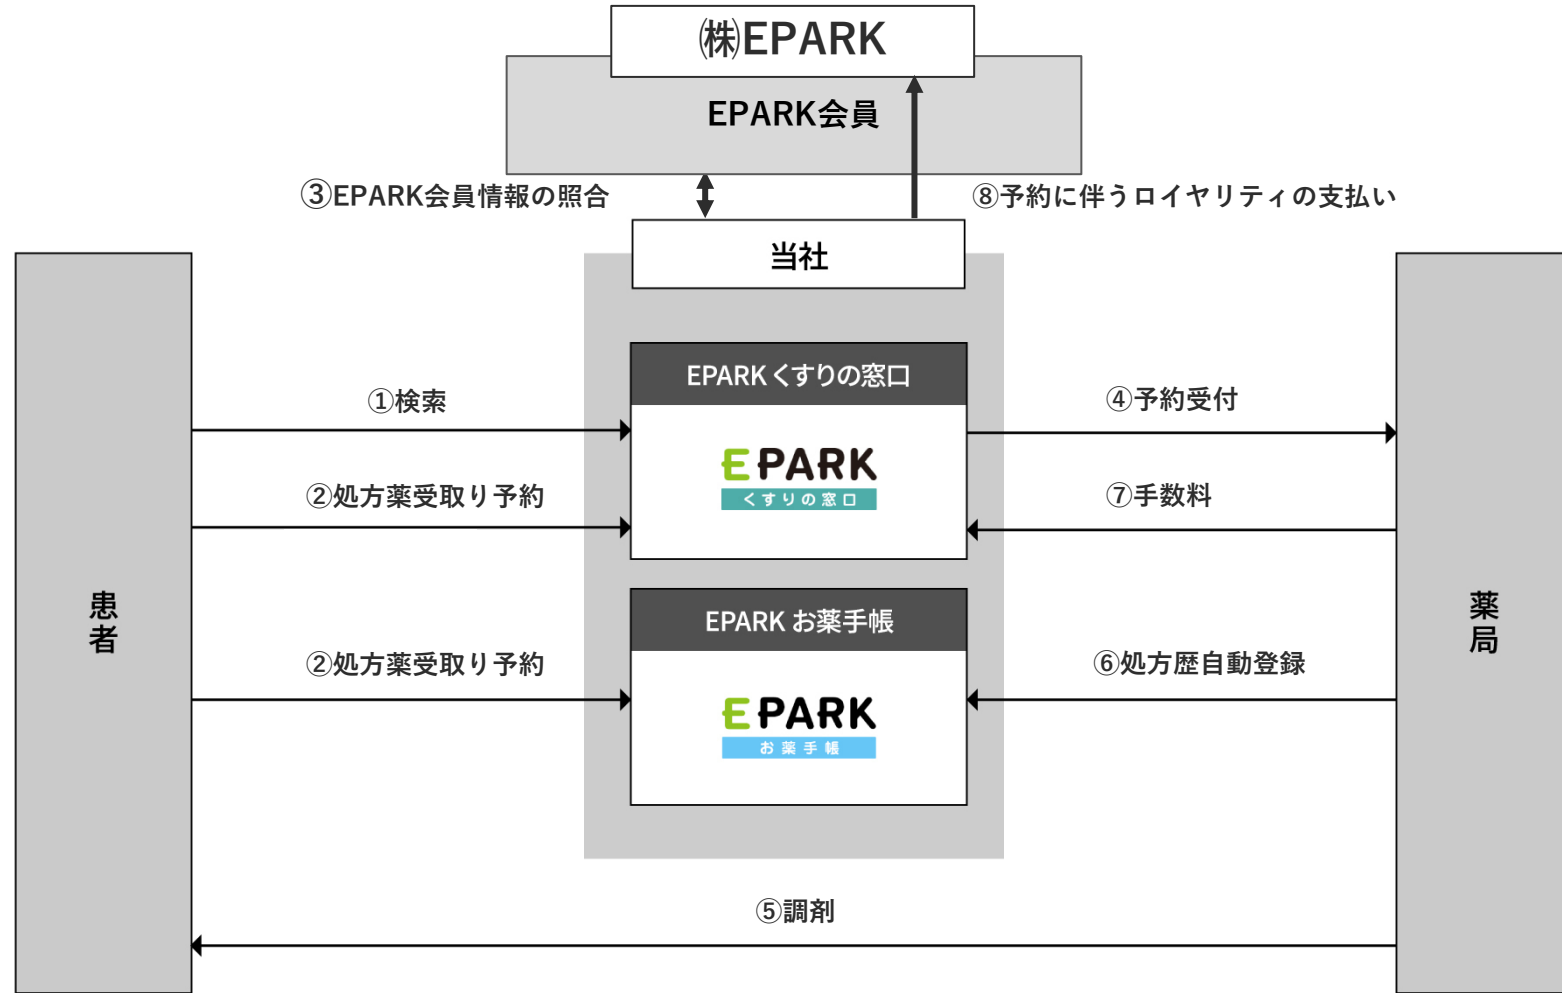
㈱EPARK

EPARK会員

③EPARK会員情報の照合

⑧予約に伴うロイヤリティの支払い

当社

患者

薬局

EPARK くすりの窓口

EPARK
くすりの窓口

①検索

②処方薬受取り予約

④予約受付

⑦手数料

EPARK お薬手帳

EPARK
お薬手帳

②処方薬受取り予約

⑥処方歴自動登録

⑤調剤